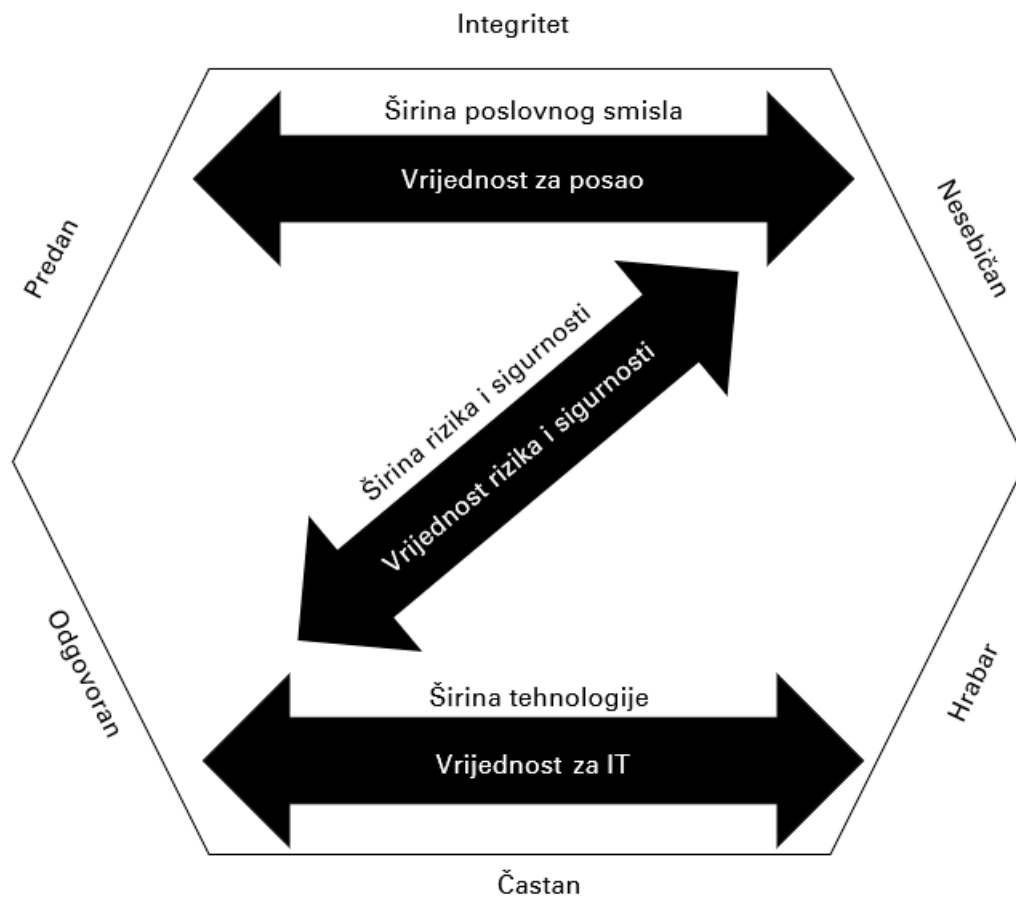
Integritet

Širina poslovnog smisla

Vrijednost za posao

Predan

Nesebičan

Širina rizika i sigurnosti

Vrijednost rizika i sigurnosti

Odgovoran

Hrabar

Širina tehnologije

Vrijednost za IT

Častan